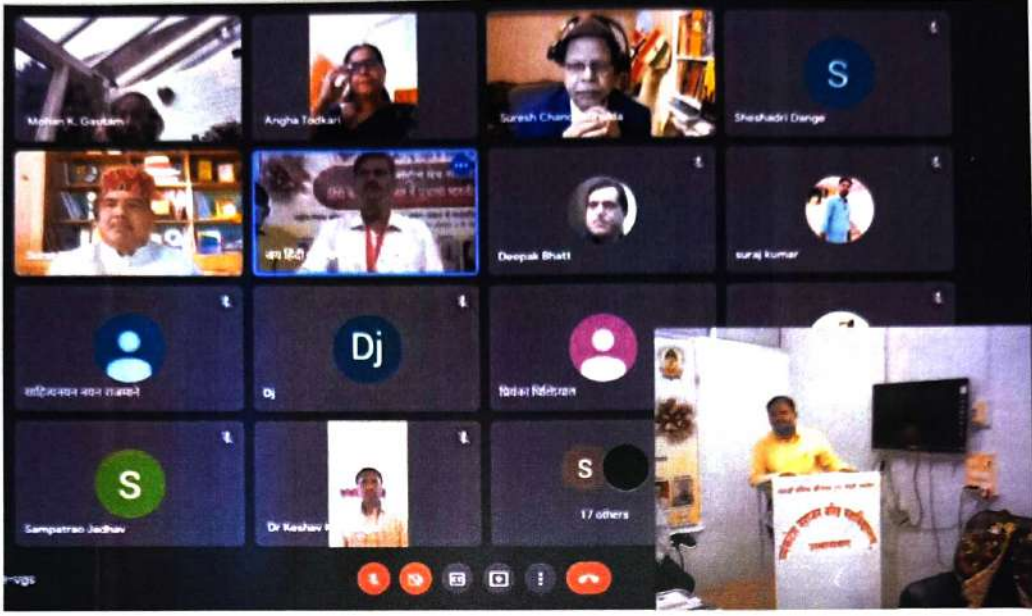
Mohan K. Gautam

Angha Todkari

Suresh Chand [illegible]

S

Sheshadri Dange

जय हिंदी

Deepak Bhatt

suraj kumar

साहित्यरत्न नयन राजमाने

Dj

Dj

प्रियंका विलितवाल

S

Sampatrao Jadhav

Dr Keshav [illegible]

S

17 others